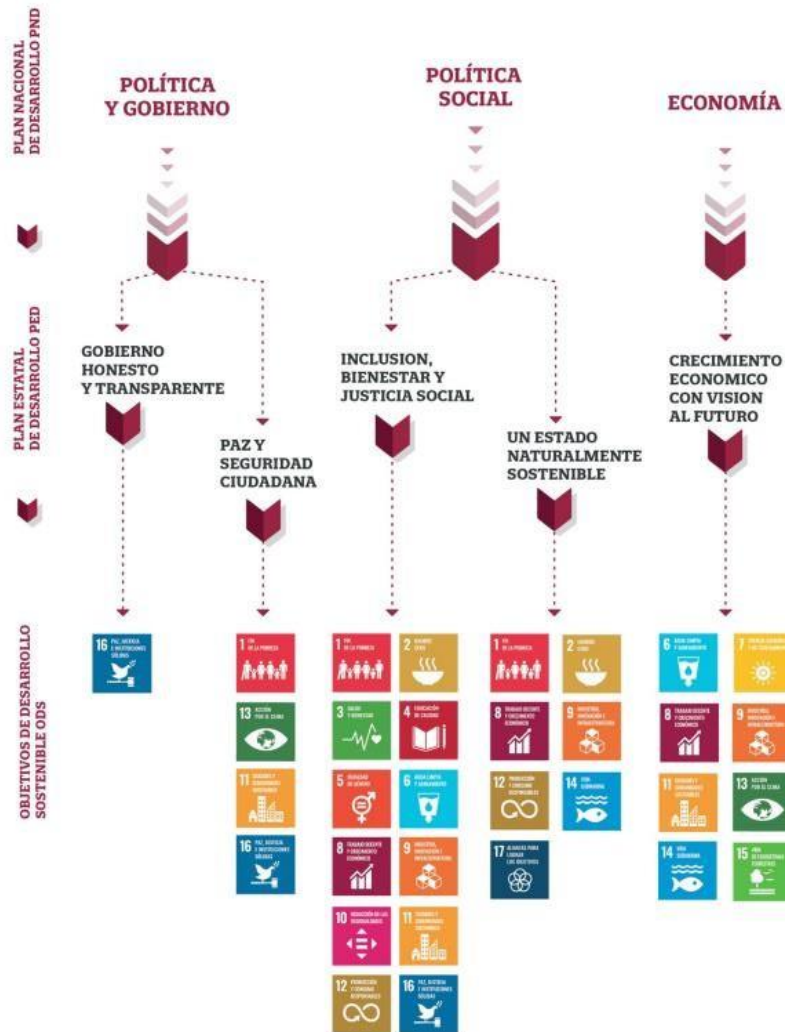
PLAN NACIONAL DE DESARROLLO PND

POLÍTICA Y GOBIERNO

POLÍTICA SOCIAL

ECONOMÍA

PLAN ESTATAL DE DESARROLLO PED

GOBIERNO HONESTO Y TRANSPARENTE

PAZ Y SEGURIDAD CIUDADANA

INCLUSION, BIENESTAR Y JUSTICIA SOCIAL

UN ESTADO NATURALMENTE SOSTENIBLE

CRECIMIENTO ECONOMICO CON VISION AL FUTURO

OBJETIVOS DE DESARROLLO SOSTENIBLE ODS

16 PAZ, JUSTICIA E INSTITUCIONES SÓLIDAS

1 FIN DE LA POBREZA

13 ACCIÓN POR EL CLIMA

11 CIUDADES Y COMUNIDADES SOSTENIBLES

16 PAZ, JUSTICIA E INSTITUCIONES SÓLIDAS

1 FIN DE LA POBREZA

2 HAMBRE CERO

3 SALUD Y BIENESTAR

4 EDUCACIÓN DE CALIDAD

5 IGUALDAD DE GÉNERO

6 AGUA LIMPIA Y SANEAMIENTO

8 TRABAJO DECENTE Y CRECIMIENTO ECONÓMICO

9 INDUSTRIA, INNOVACIÓN E INFRAESTRUCTURA

10 REDUCCIÓN DE LAS DESIGUALDADES

11 CIUDADES Y COMUNIDADES SOSTENIBLES

12 PRODUCCIÓN Y CONSUMO RESPONSABLES

16 PAZ, JUSTICIA E INSTITUCIONES SÓLIDAS

1 FIN DE LA POBREZA

2 HAMBRE CERO

8 TRABAJO DECENTE Y CRECIMIENTO ECONÓMICO

9 INDUSTRIA, INNOVACIÓN E INFRAESTRUCTURA

12 PRODUCCIÓN Y CONSUMO RESPONSABLES

14 VIDA SUBMARINA

17 ALIANZAS PARA LOGRAR LOS OBJETIVOS

6 AGUA LIMPIA Y SANEAMIENTO

7 ENERGÍA ASEQUIBLE Y NO CONTAMINANTE

8 TRABAJO DECENTE Y CRECIMIENTO ECONÓMICO

9 INDUSTRIA, INNOVACIÓN E INFRAESTRUCTURA

11 CIUDADES Y COMUNIDADES SOSTENIBLES

13 ACCIÓN POR EL CLIMA

14 VIDA SUBMARINA

15 VIDA DE ECOSISTEMAS TERRESTRES